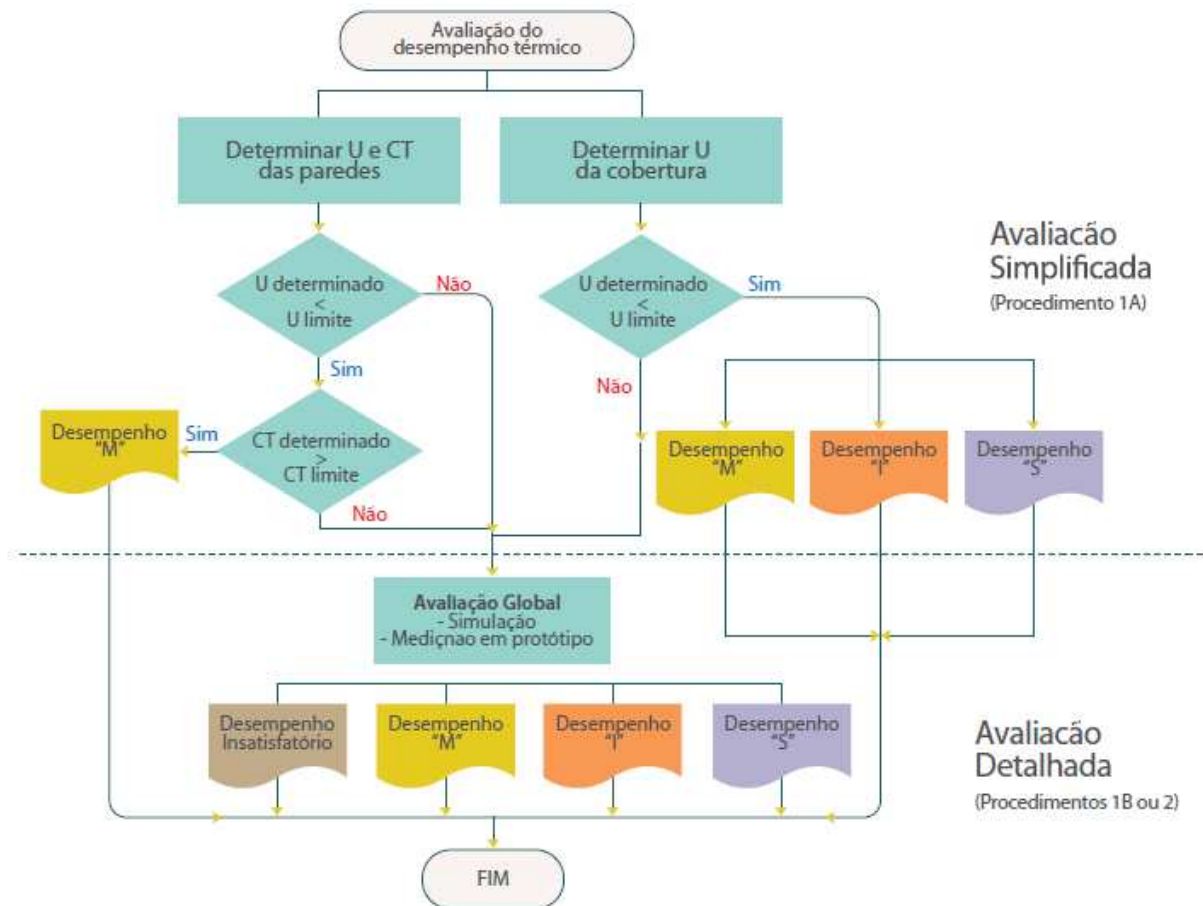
Avaliação do desempenho térmico

Determinar U e CT das paredes

Determinar U da cobertura

Avaliacão Simplificada
(Procedimento 1A)

U determinado < U limite

Não

U determinado < U limite

Sim

Sim

Não

Desempenho "M"

Sim

CT determinado > CT limite

Não

Desempenho "M"

Desempenho "I"

Desempenho "S"

Avaliação Global
- Simulação
- Medіçnao em protótipo

Desempenho Insatisfatório

Desempenho "M"

Desempenho "I"

Desempenho "S"

Avaliacão Detalhada
(Procedimentos 1B ou 2)

FIM